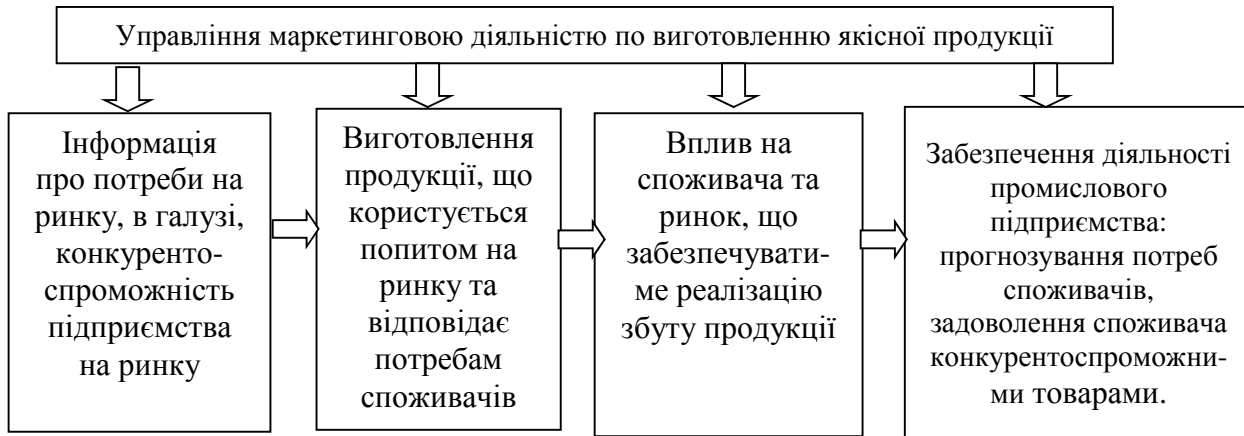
Управління маркетинговою діяльністю по виготовленню якісної продукції

Інформація про потреби на ринку, в галузі, конкурентоспроможність підприємства на ринку

Виготовлення продукції, що користується попитом на ринку та відповідає потребам споживачів

Вплив на споживача та ринок, що забезпечуватиме реалізацію збуту продукції

Забезпечення діяльності промислового підприємства: прогнозування потреб споживачів, задоволення споживача конкурентоспроможними товарами.